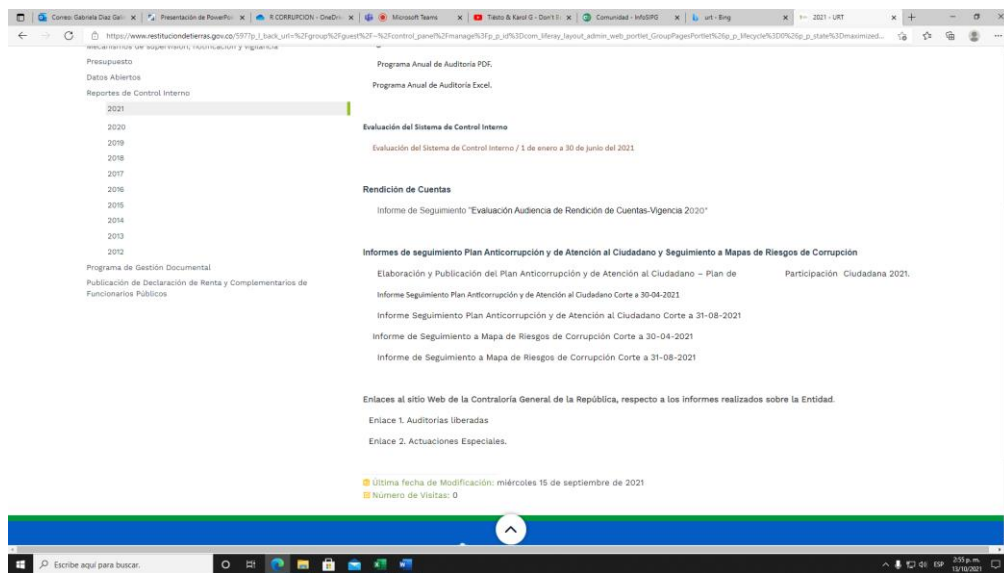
Correo: Gabriela Diaz Gali | Presentación de PowerPoi | R CORRUPCION - OneDriv | Microsoft Teams | Tiësto & Karol G - Don't Be | Comunidad - InfoSIPG | urt - Bing | 2021 - URT

https://www.restituciondetierras.gov.co/5977p_l_back_url=%2Fgroup%2Fguest%2F~%2Fcontrol_panel%2Fmanage%3Fp_p_id%3Dcom_liferay_layout_admin_web_portlet_GroupPagesPortlet%26p_p_lifecycle%3D0%26p_p_state%3Dmaximized...

Mecanismos de supervisión, notificación y vigilancia
Presupuesto
Datos Abiertos
Reportes de Control Interno
2021
2020
2019
2018
2017
2016
2015
2014
2013
2012
Programa de Gestión Documental
Publicación de Declaración de Renta y Complementarios de Funcionarios Públicos

Programa Anual de Auditoría PDF.

Programa Anual de Auditoría Excel.

Evaluación del Sistema de Control Interno

Evaluación del Sistema de Control Interno / 1 de enero a 30 de junio del 2021

Rendición de Cuentas

Informe de Seguimiento "Evaluación Audiencia de Rendición de Cuentas-Vigencia 2020"

Informes de seguimiento Plan Anticorrupción y de Atención al Ciudadano y Seguimiento a Mapas de Riesgos de Corrupción

Elaboración y Publicación del Plan Anticorrupción y de Atención al Ciudadano – Plan de Participación Ciudadana 2021.

Informe Seguimiento Plan Anticorrupción y de Atención al Ciudadano Corte a 30-04-2021

Informe Seguimiento Plan Anticorrupción y de Atención al Ciudadano Corte a 31-08-2021

Informe de Seguimiento a Mapa de Riesgos de Corrupción Corte a 30-04-2021

Informe de Seguimiento a Mapa de Riesgos de Corrupción Corte a 31-08-2021

Enlaces al sitio Web de la Contraloría General de la República, respecto a los informes realizados sobre la Entidad.

Enlace 1. Auditorias liberadas

Enlace 2. Actuaciones Especiales.

Última fecha de Modificación: miércoles 15 de septiembre de 2021
Número de Visitas: 0

Escribe aquí para buscar.

ESP 2:55 p. m. 13/10/2021